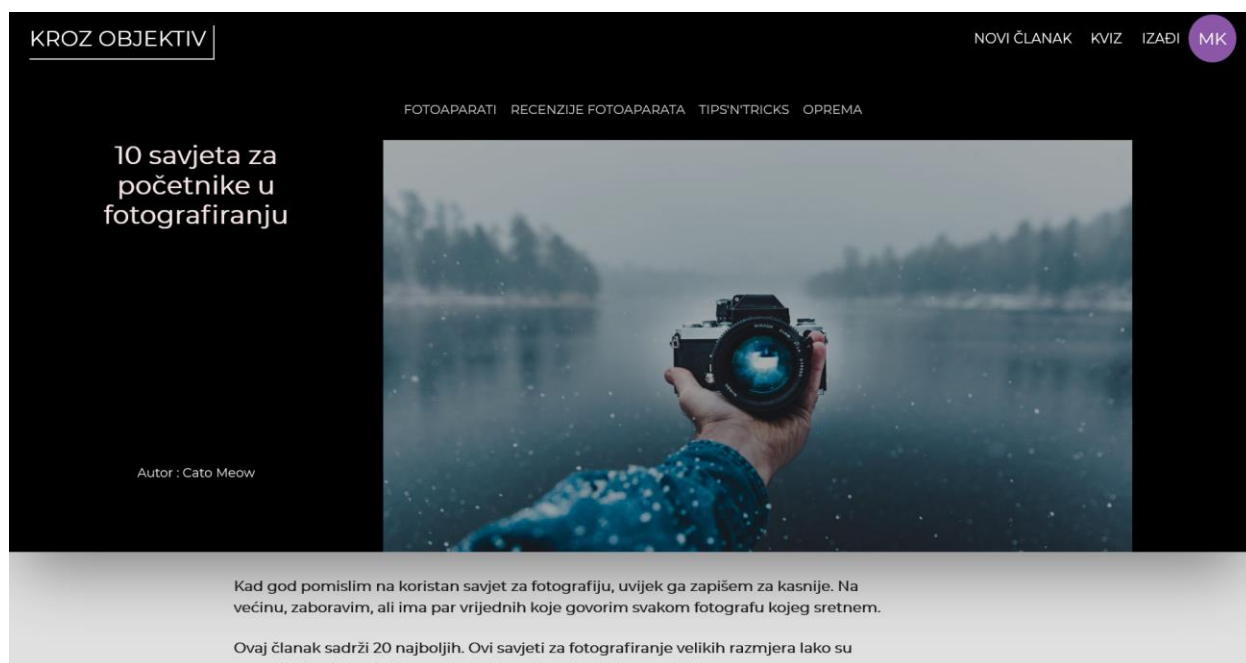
KROZ OBJEKTIV

NOVI ČLANAK KVIZ IZAĐI MK

FOTOAPARATI RECENZIJE FOTOAPARATA TIPS'N'TRICKS OPREMA

10 savjeta za početnike u fotografiranju

Autor : Cato Meow

Kad god pomislim na koristan savjet za fotografiju, uvijek ga zapišem za kasnije. Na većinu, zaboravim, ali ima par vrijednih koje govorim svakom fotografu kojeg sretnem.

Ovaj članak sadrži 20 najboljih. Ovi savjeti za fotografiranje velikih razmjera lako su